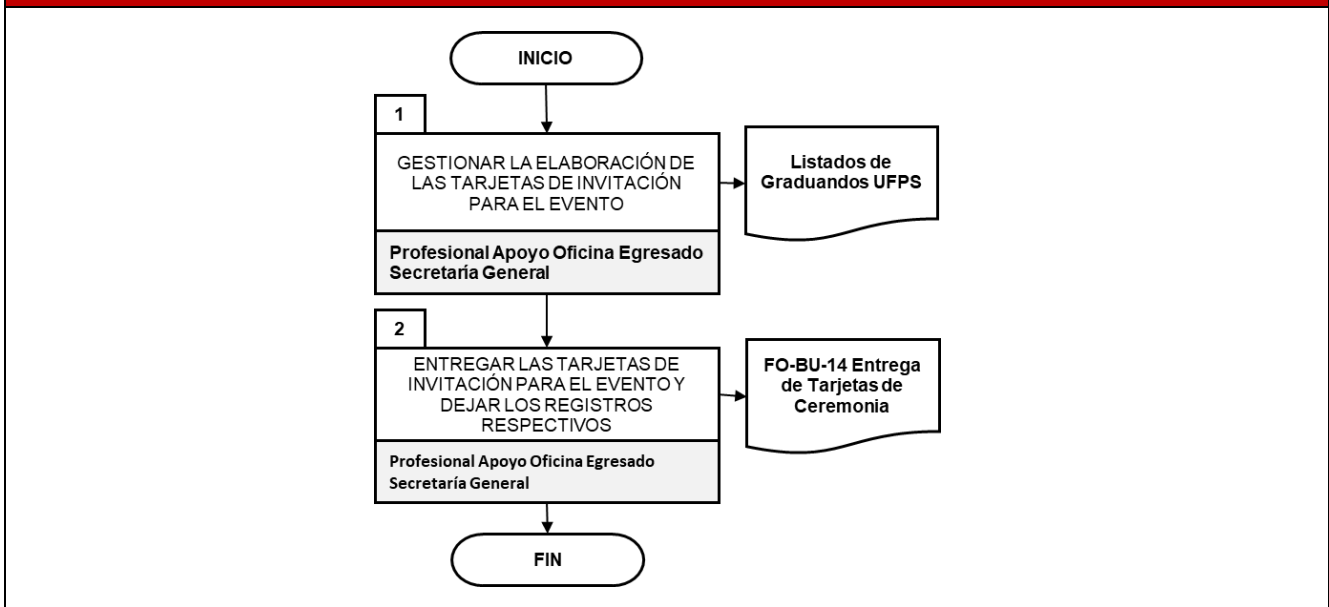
INICIO

1

GESTIONAR LA ELABORACIÓN DE LAS TARJETAS DE INVITACIÓN PARA EL EVENTO

Profesional Apoyo Oficina Egresado Secretaría General

Listados de Graduandos UFPS

2

ENTREGAR LAS TARJETAS DE INVITACIÓN PARA EL EVENTO Y DEJAR LOS REGISTROS RESPECTIVOS

Profesional Apoyo Oficina Egresado Secretaría General

FO-BU-14 Entrega de Tarjetas de Ceremonia

FIN